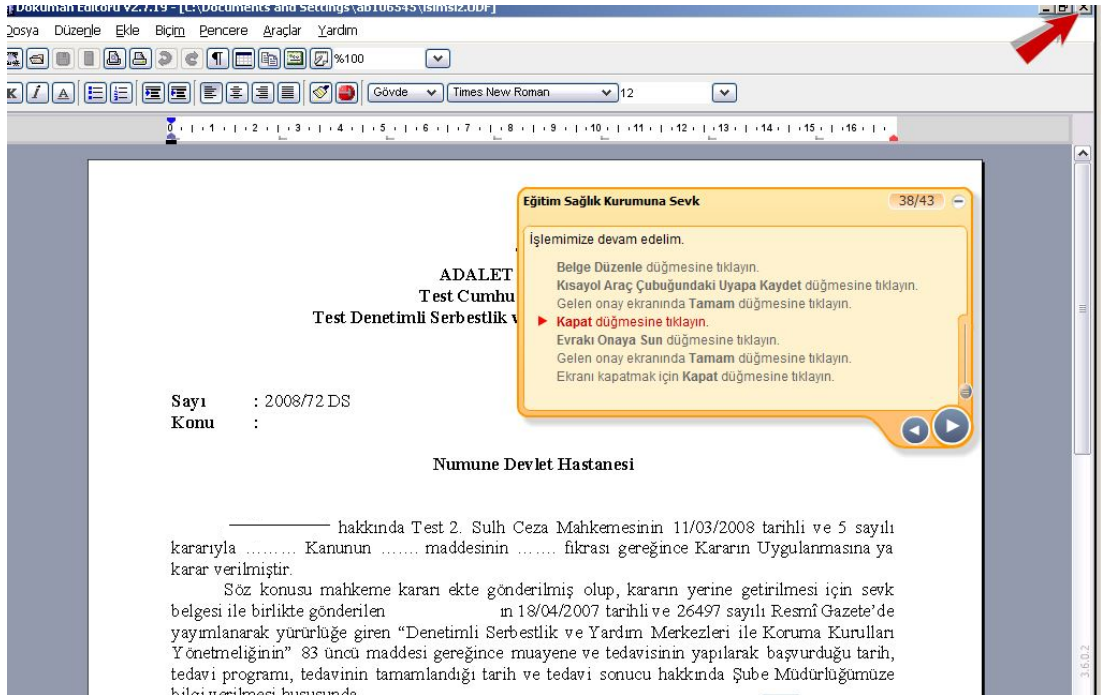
Doküman Editörü v2.7.19 - [C:\Documents and Settings\ab106545\isimsiz.UDF]

Dosya Düzenle Ekle Biçim Pencere Araçlar Yardım

%100

Gövde Times New Roman 12

Eğitim Sağlık Kurumuna Sevk 38/43

İşlemimize devam edelim.

Belge Düzenle düğmesine tıklayın.
Kısayol Araç Çubuğundaki Uyapa Kaydet düğmesine tıklayın.
Gelen onay ekranında Tamam düğmesine tıklayın.
Kapat düğmesine tıklayın.
Evrakı Onaya Sun düğmesine tıklayın.
Gelen onay ekranında Tamam düğmesine tıklayın.
Ekranı kapatmak için Kapat düğmesine tıklayın.

ADALET
Test Cumhu
Test Denetimli Serbestlik v

Sayı : 2008/72 DS
Konu :

Numune Devlet Hastanesi

———— hakkında Test 2. Sulh Ceza Mahkemesinin 11/03/2008 tarihli ve 5 sayılı kararıyla ……… Kanunun ……. maddesinin ……. fıkrası gereğince Kararın Uygulanmasına ya karar verilmiştir.

Söz konusu mahkeme kararı ekte gönderilmiş olup, kararın yerine getirilmesi için sevk belgesi ile birlikte gönderilen ın 18/04/2007 tarihli ve 26497 sayılı Resmî Gazete'de yayımlanarak yürürlüğe giren "Denetimli Serbestlik ve Yardım Merkezleri ile Koruma Kurulları Yönetmeliğinin" 83 üncü maddesi gereğince muayene ve tedavisinin yapılarak başvurduğu tarih, tedavi programı, tedavinin tamamlandığı tarih ve tedavi sonucu hakkında Şube Müdürlüğümüze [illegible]

3.6.0.2